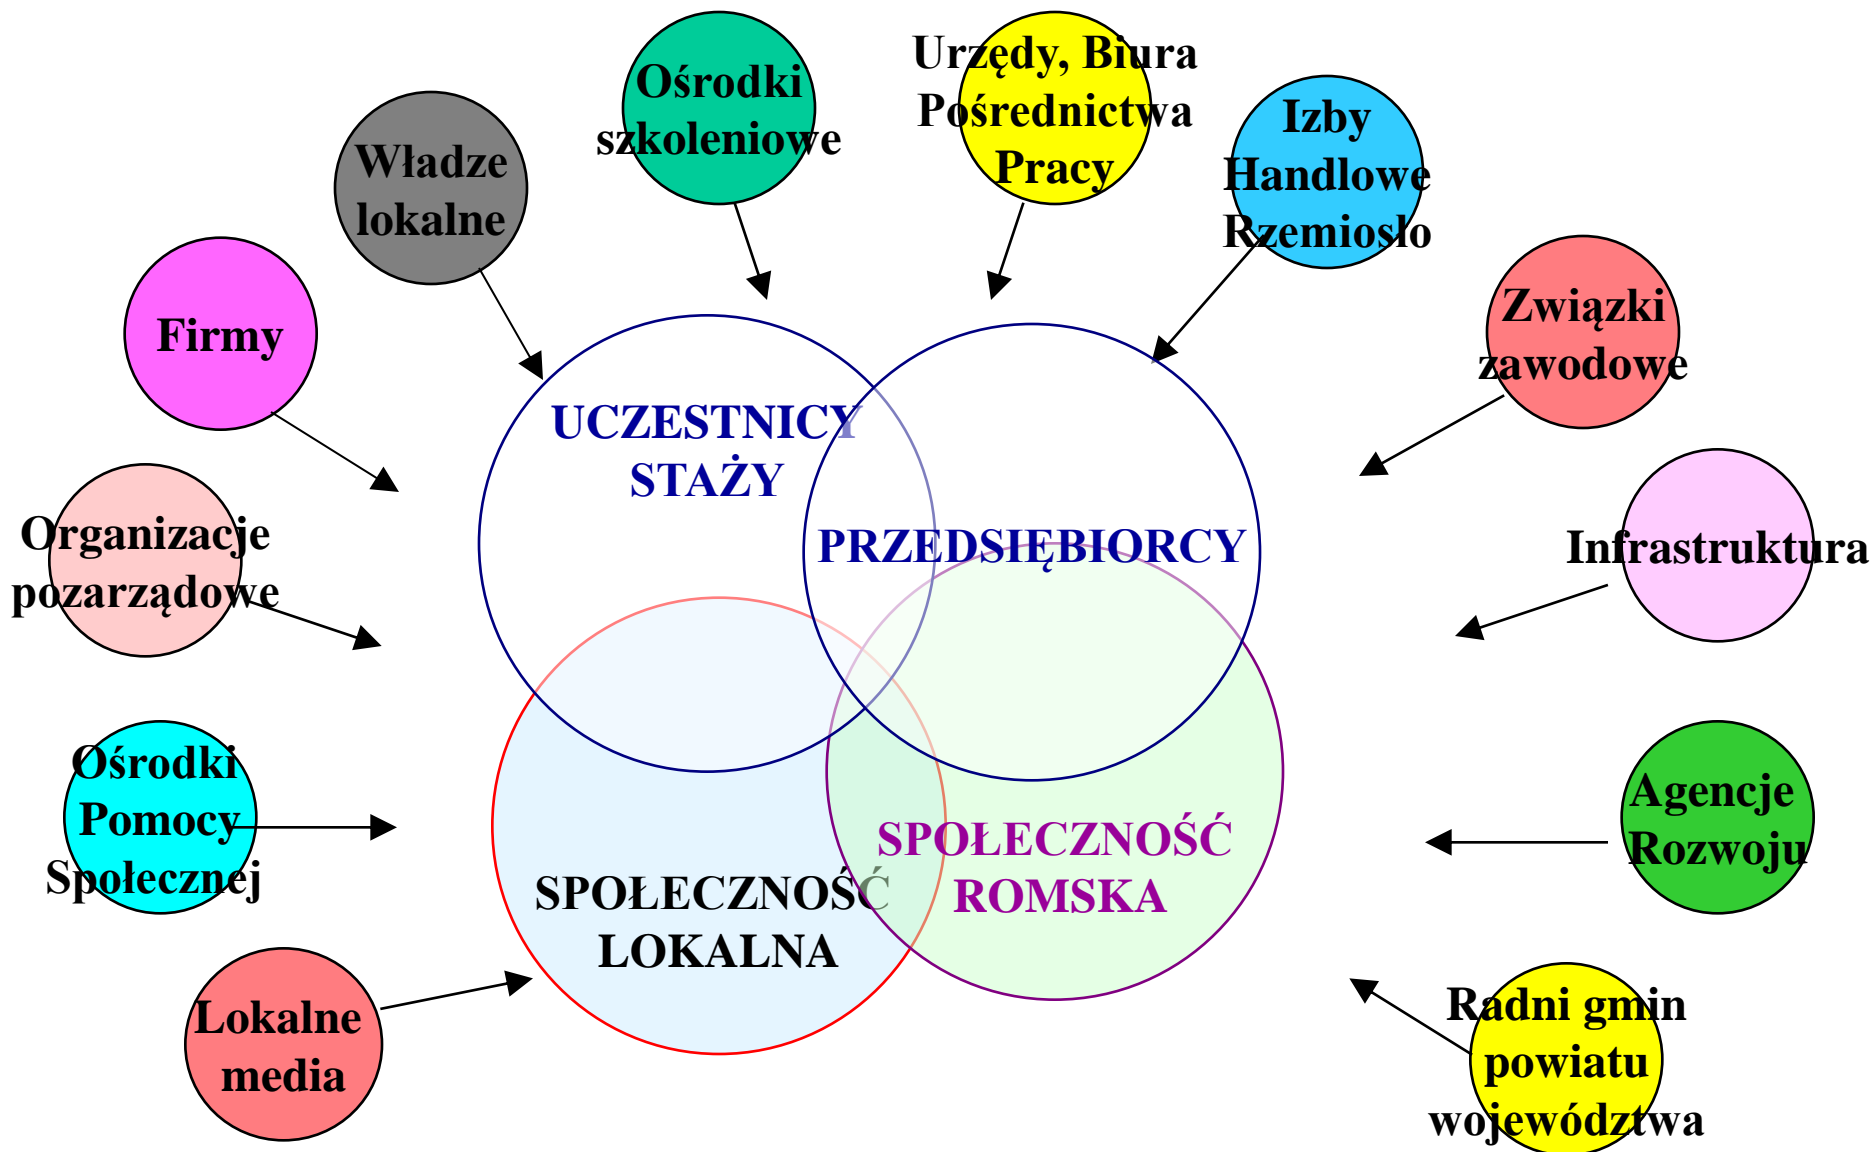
Władze lokalne

Ośrodki szkoleniowe

Urzędy, Biura Pośrednictwa Pracy

Izby Handlowe Rzemioslo

Firmy

Związki zawodowe

UCZESTNICY STAŻY

PRZEDSIĘBIORCY

Organizacje pozarządowe

Infrastruktura

Ośrodki Pomocy Społecznej

SPOŁECZNOŚĆ ROMSKA

Agencje Rozwoju

SPOŁECZNOŚĆ LOKALNA

Lokalne media

Radni gmin powiatu województwa